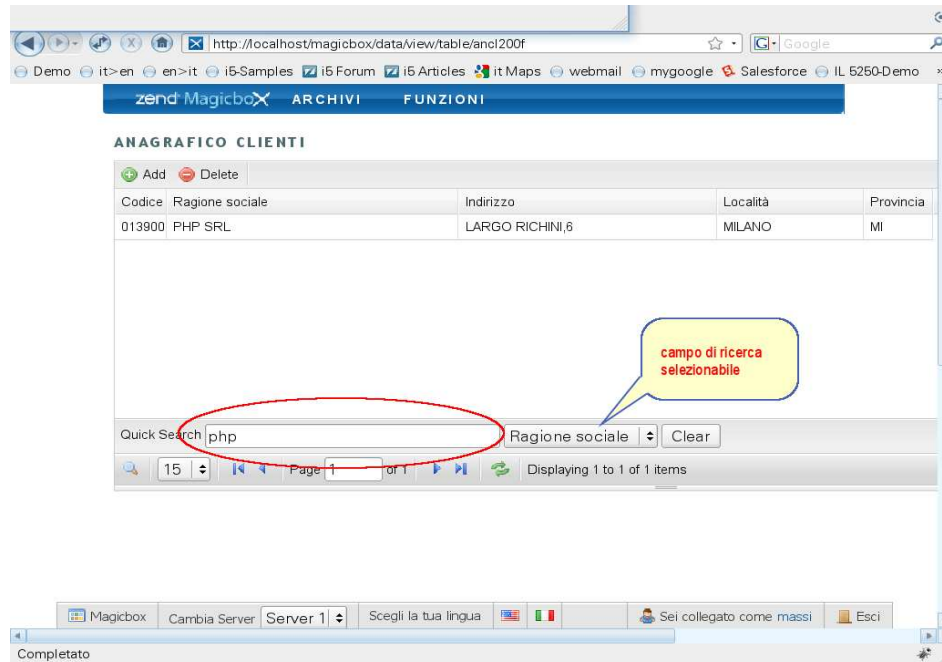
http://localhost/magicbox/data/view/table/ancl200f

Google

Demo it>en en>it i5-Samples i5 Forum i5 Articles it Maps webmail mygoogle Salesforce IL 5250-Demo

zend MagicboX ARCHIVI FUNZIONI

ANAGRAFICO CLIENTI

Add Delete

| Codice | Ragione sociale | Indirizzo | Località | Provincia |
|---|---|---|---|---|
| 013900 | PHP SRL | LARGO RICHINI,6 | MILANO | MI |

campo di ricerca selezionabile

Quick Search php Ragione sociale Clear

15 Page 1 of 1 Displaying 1 to 1 of 1 items

Magicbox Cambia Server Server 1 Scegli la tua lingua Sei collegato come massi Esci

Completato